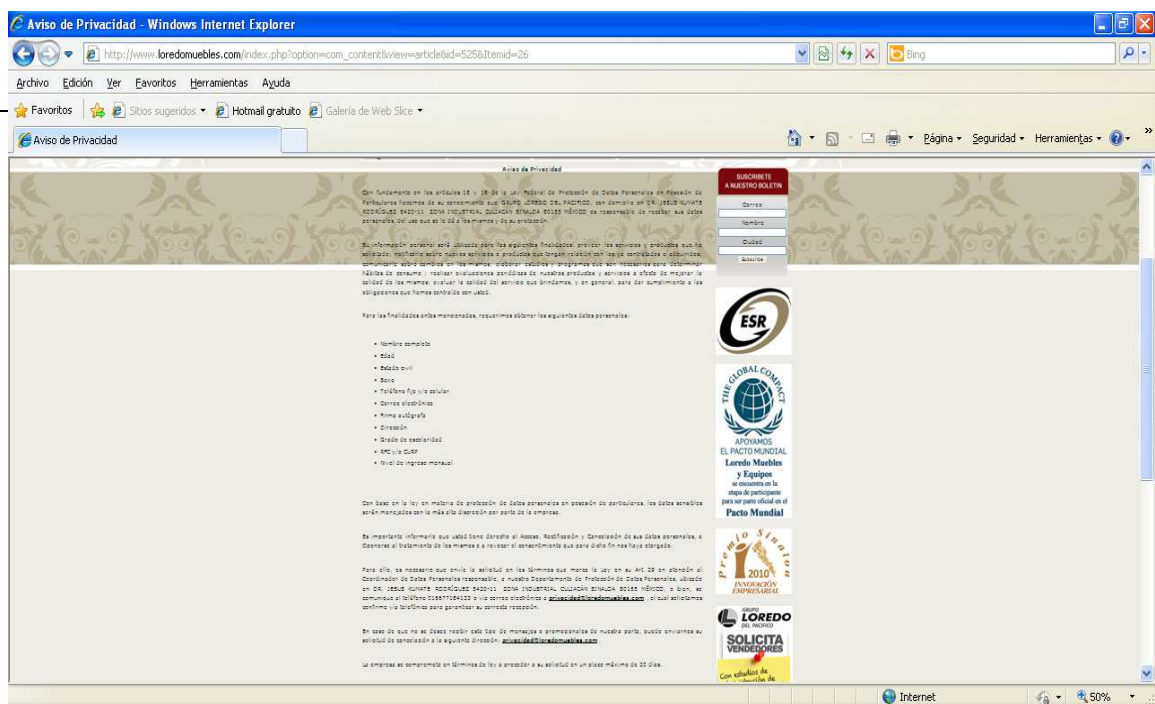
Aviso de Privacidad - Windows Internet Explorer

http://www.loredomuebles.com/index.php?option=com_content&view=article&id=525&Itemid=26

Bing

Archivo Edición Ver Favoritos Herramientas Ayuda

Favoritos | Sitios sugeridos ▾ Hotmail gratuito Galería de Web Slice ▾

Aviso de Privacidad

Página ▾ Seguridad ▾ Herramientas ▾

Aviso de Privacidad

Con fundamento en los artículos 15 y 16 de la Ley Federal de Protección de Datos Personales en Posesión de Particulares hacemos de su conocimiento que GRUPO LOREDO DEL PACIFICO, con domicilio en DR. JESUS KUMATE RODRÍGUEZ 5420-11 ZONA INDUSTRIAL CULIACAN SINALOA 80155 MÉXICO es responsable de recabar sus datos personales, del uso que se le dé a los mismos y de su protección.

Su información personal será utilizada para las siguientes finalidades: proveer los servicios y productos que ha solicitado; notificarle sobre nuevos servicios o productos que tengan relación con los ya contratados o adquiridos; comunicarle sobre cambios en los mismos; elaborar estudios y programas que son necesarios para determinar hábitos de consumo; realizar evaluaciones periódicas de nuestros productos y servicios a efecto de mejorar la calidad de los mismos; evaluar la calidad del servicio que brindamos, y en general, para dar cumplimiento a las obligaciones que hemos contraído con usted.

Para las finalidades antes mencionadas, requerimos obtener los siguientes datos personales:

• Nombre completo
• Edad
• Estado civil
• Sexo
• Teléfono fijo y/o celular
• Correo electrónico
• Firma autógrafa
• Dirección
• Grado de escolaridad
• RFC y/o CURP
• Nivel de ingreso mensual

Con base en la ley en materia de protección de datos personales en posesión de particulares, los datos sensibles serán manejados con la más alta discreción por parte de la empresa.

Es importante informarle que usted tiene derecho al Acceso, Rectificación y Cancelación de sus datos personales, a Oponerse al tratamiento de los mismos o a revocar el consentimiento que para dicho fin nos haya otorgado.

Para ello, es necesario que envíe la solicitud en los términos que marca la Ley en su Art. 29 en atención al Coordinador de Datos Personales responsable, a nuestro Departamento de Protección de Datos Personales, ubicado en DR. JESUS KUMATE RODRÍGUEZ 5420-11 ZONA INDUSTRIAL CULIACAN SINALOA 80155 MÉXICO, o bien, se comunique al teléfono 016677184133 o vía correo electrónico a privacidad@loredomuebles.com , el cual solicitamos confirme vía telefónica para garantizar su correcta recepción.

En caso de que no se desee recibir este tipo de mensajes o promocionales de nuestra parte, puede enviarnos su solicitud de cancelación a la siguiente dirección: privacidad@loredomuebles.com

La empresa se compromete en términos de ley a proceder a su solicitud en un plazo máximo de 20 días.

SUSCRIBETE A NUESTRO BOLETIN
Correo
Nombre
Ciudad
Suscribe

ESR

THE GLOBAL COMPACT
APOYAMOS EL PACTO MUNDIAL
Loredo Muebles y Equipos
se encuentra en la etapa de participante para ser parte oficial en el
Pacto Mundial

Premio Sinaloa
2010
INNOVACIÓN EMPRESARIAL

GRUPO LOREDO DEL PACIFICO
SOLICITA VENDEDORES
Con estudios de

Internet
50%